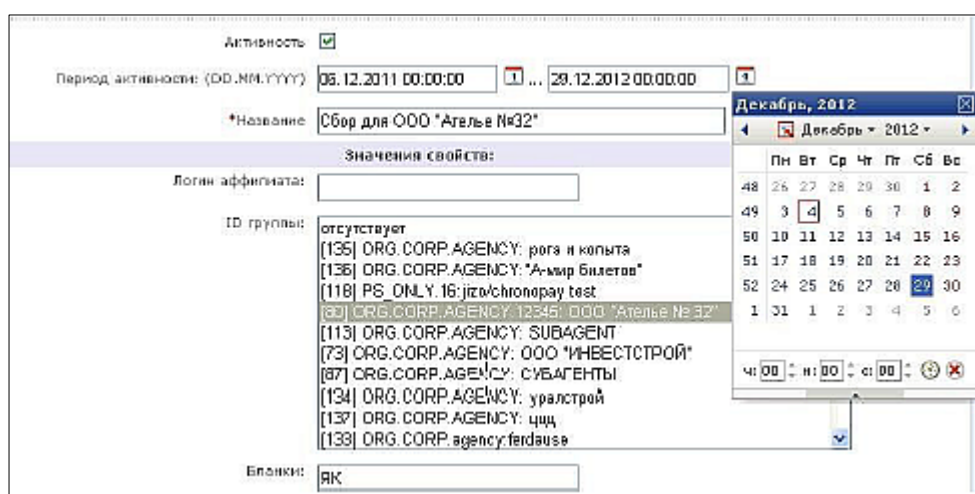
Активность ☑

Период активности: (DD.MM.YYYY) 06.12.2011 00:00:00 ... 29.12.2012 00:00:00

*Название Сбор для ООО "Ателье №32"

Значения свойств:

Логин аффилиата:

ID группы:
отсутствует
[135] ORG.CORP.AGENCY: рога и копыта
[136] ORG.CORP.AGENCY: "А-мир Билетов"
[118] PS_ONLY.16:jizo/chronopay test
[80] ORG.CORP.AGENCY: 12345: ООО "Ателье № 32"
[113] ORG.CORP.AGENCY: SUBAGENT
[73] ORG.CORP.AGENCY: ООО "ИНВЕСТСТРОЙ"
[87] ORG.CORP.AGENCY: СУБАГЕНТЫ
[134] ORG.CORP.AGENCY: уралстрой
[137] ORG.CORP.AGENCY: цщц
[133] ORG.CORP.agency:ferdause

Бланки: ЯК

Декабрь, 2012
Декабрь ▾ 2012 ▾

| | Пн | Вт | Ср | Чт | Пт | Сб | Вс |
|---|---|---|---|---|---|---|---|
| 48 | 26 | 27 | 28 | 29 | 30 | 1 | 2 |
| 49 | 3 | 4 | 5 | 6 | 7 | 8 | 9 |
| 50 | 10 | 11 | 12 | 13 | 14 | 15 | 16 |
| 51 | 17 | 18 | 19 | 20 | 21 | 22 | 23 |
| 52 | 24 | 25 | 26 | 27 | 28 | 29 | 30 |
| 1 | 31 | 1 | 2 | 3 | 4 | 5 | 6 |

ч: 00 м: 00 с: 00